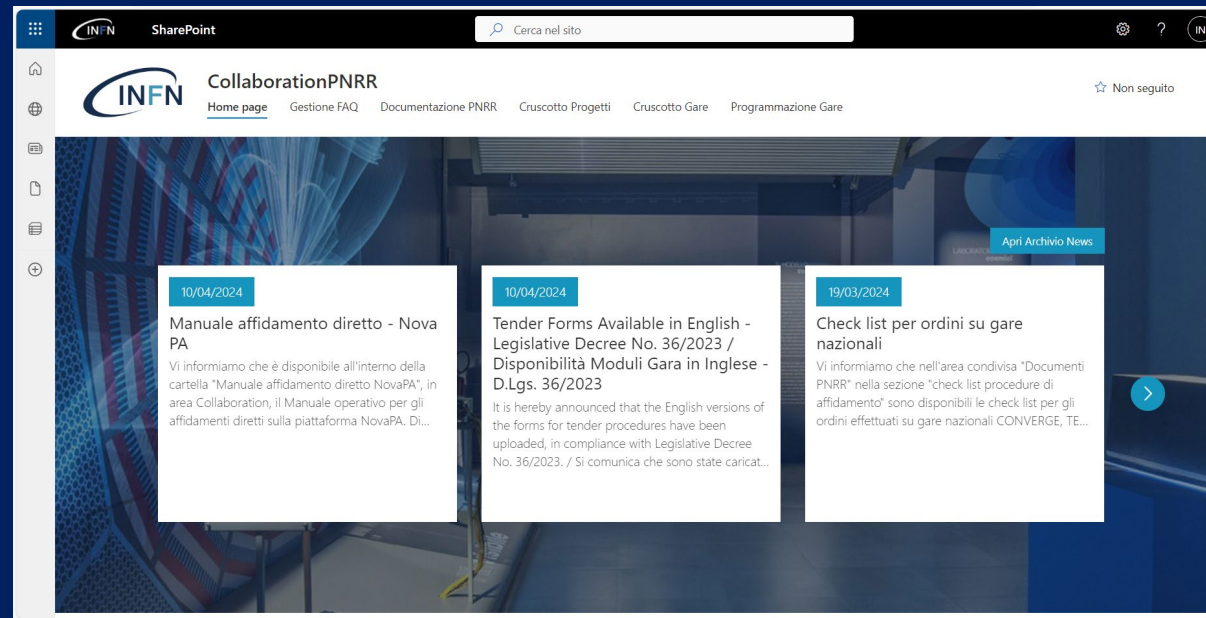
INFN SharePoint

Cerca nel sito

IN

INFN

CollaborationPNRR

Home page Gestione FAQ Documentazione PNRR Cruscotto Progetti Cruscotto Gare Programmazione Gare

Non seguito

Apri Archivio News

10/04/2024

Manuale affidamento diretto - Nova PA

Vi informiamo che è disponibile all'interno della cartella "Manuale affidamento diretto NovaPA", in area Collaboration, il Manuale operativo per gli affidamenti diretti sulla piattaforma NovaPA. Di...

10/04/2024

Tender Forms Available in English - Legislative Decree No. 36/2023 / Disponibilità Moduli Gara in Inglese - D.Lgs. 36/2023

It is hereby announced that the English versions of the forms for tender procedures have been uploaded, in compliance with Legislative Decree No. 36/2023. / Si comunica che sono state caricat...

19/03/2024

Check list per ordini su gare nazionali

Vi informiamo che nell'area condivisa "Documenti PNRR" nella sezione "check list procedure di affidamento" sono disponibili le check list per gli ordini effettuati su gare nazionali CONVERGE, TE...